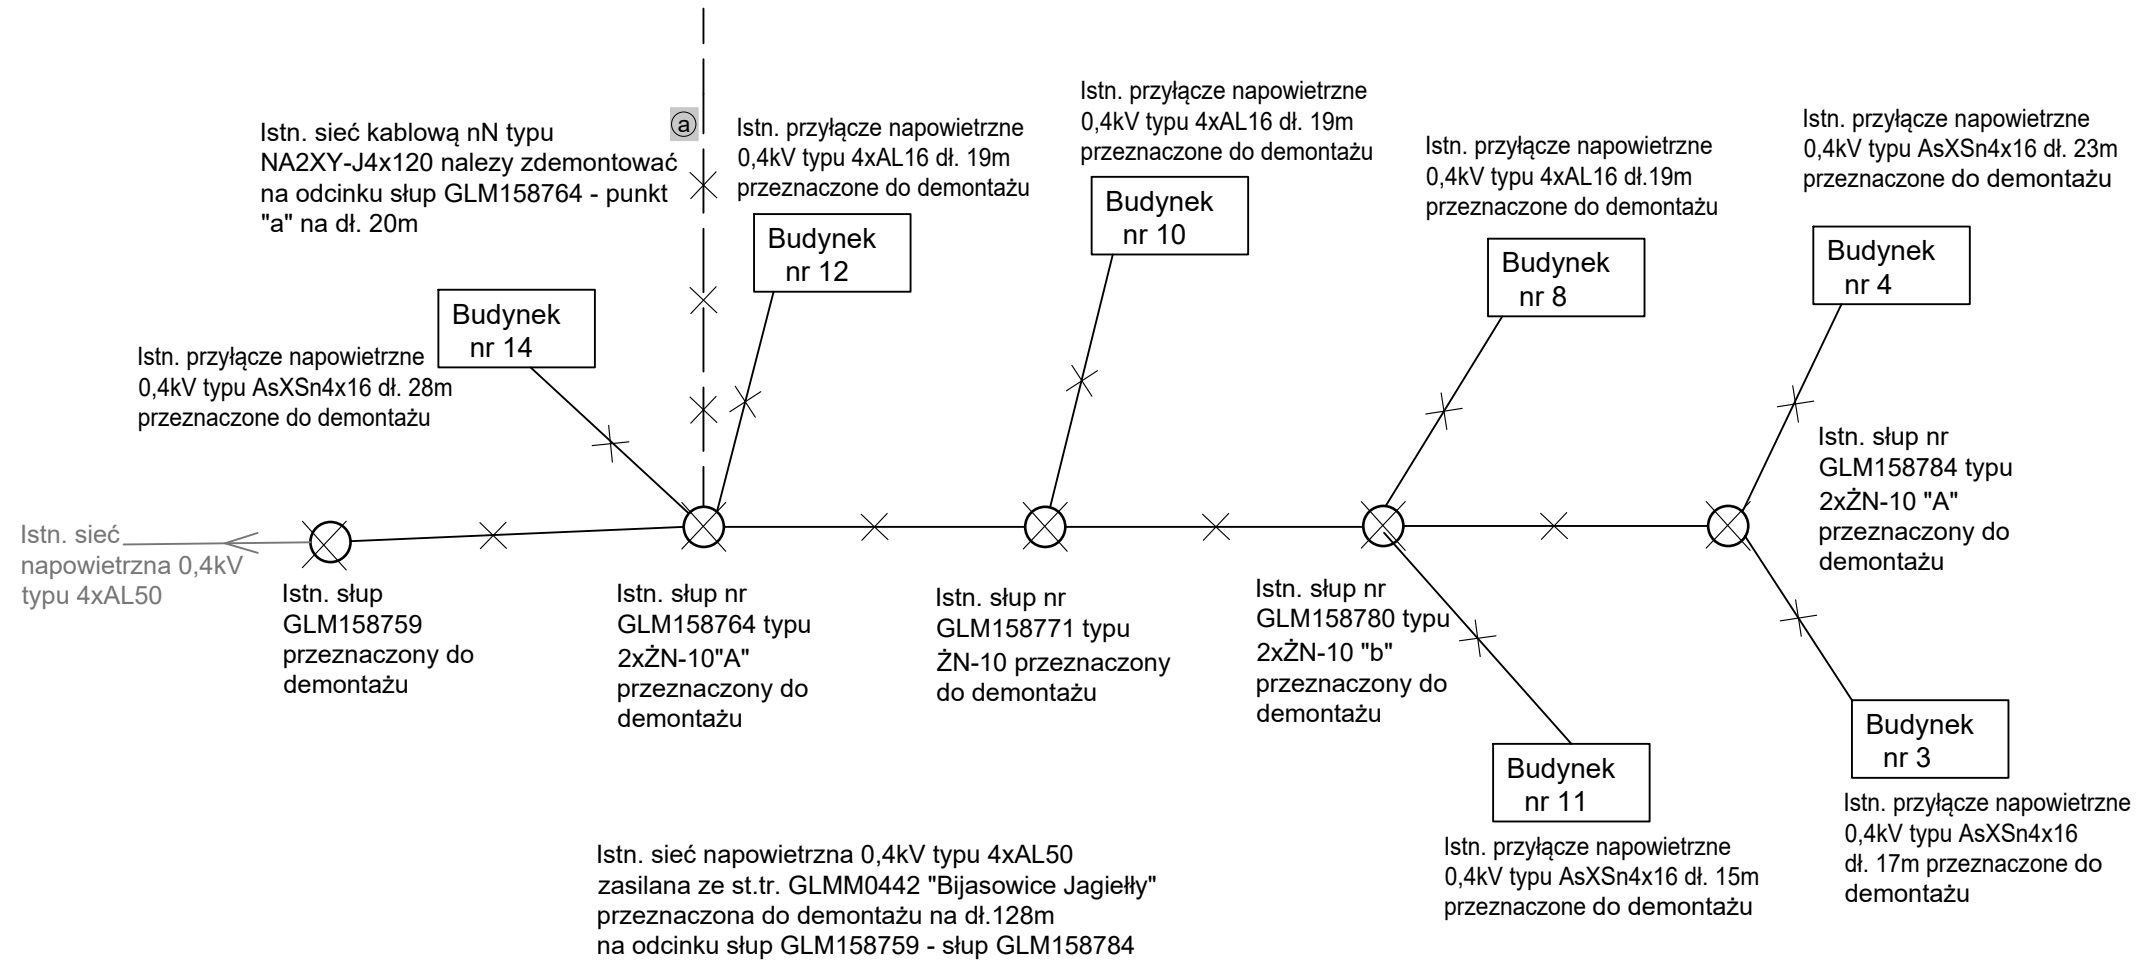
Istn. sieć kablową nN typu NA2XY-J4x120 nalezy zdemontować na odcinku słup GLM158764 - punkt "a" na dł. 20m

a

Istn. przyłącze napowietrzne 0,4kV typu 4xAL16 dł. 19m przeznaczone do demontażu

Istn. przyłącze napowietrzne 0,4kV typu 4xAL16 dł. 19m przeznaczone do demontażu

Istn. przyłącze napowietrzne 0,4kV typu 4xAL16 dł.19m przeznaczone do demontażu

Istn. przyłącze napowietrzne 0,4kV typu AsXSn4x16 dł. 23m przeznaczone do demontażu

Budynek nr 10

Budynek nr 12

Budynek nr 8

Budynek nr 4

Budynek nr 14

Istn. przyłącze napowietrzne 0,4kV typu AsXSn4x16 dł. 28m przeznaczone do demontażu

Istn. słup nr GLM158784 typu 2xŻN-10 "A" przeznaczony do demontażu

Istn. sieć napowietrzna 0,4kV typu 4xAL50

Istn. słup GLM158759 przeznaczony do demontażu

Istn. słup nr GLM158764 typu 2xŻN-10"A" przeznaczony do demontażu

Istn. słup nr GLM158771 typu ŻN-10 przeznaczony do demontażu

Istn. słup nr GLM158780 typu 2xŻN-10 "b" przeznaczony do demontażu

Budynek nr 3

Budynek nr 11

Istn. przyłącze napowietrzne 0,4kV typu AsXSn4x16 dł. 17m przeznaczone do demontażu

Istn. przyłącze napowietrzne 0,4kV typu AsXSn4x16 dł. 15m przeznaczone do demontażu

Istn. sieć napowietrzna 0,4kV typu 4xAL50 zasilana ze st.tr. GLMM0442 "Bijasowice Jagiełły" przeznaczona do demontażu na dł.128m na odcinku słup GLM158759 - słup GLM158784